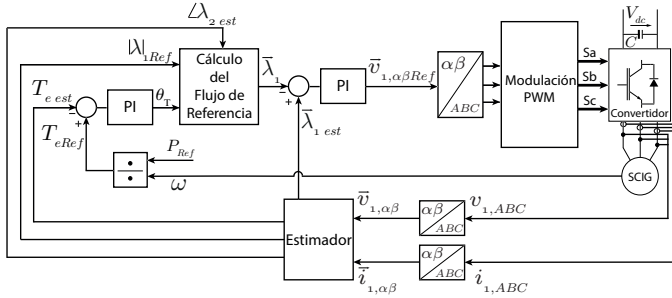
$\angle\lambda_{2\ est}$

$|\lambda|_{1Ref}$

Cálculo del Flujo de Referencia

$\overline{\lambda}_1$

$\overline{v}_{1,\alpha\beta Ref}$

$\alpha\beta$

$ABC$

Modulación PWM

Sa

Sb

Sc

$V_{dc}$

$C$

Convertidor

$T_{e\ est}$

PI

$\theta_T$

PI

+

$\overline{\lambda}_{1\ est}$

$T_{eRef}$

+

$P_{Ref}$

$\omega$

SCIG

$\overline{v}_{1,\alpha\beta}$

$\alpha\beta$

$ABC$

$v_{1,ABC}$

Estimador

$\alpha\beta$

$ABC$

$\overline{i}_{1,\alpha\beta}$

$i_{1,ABC}$